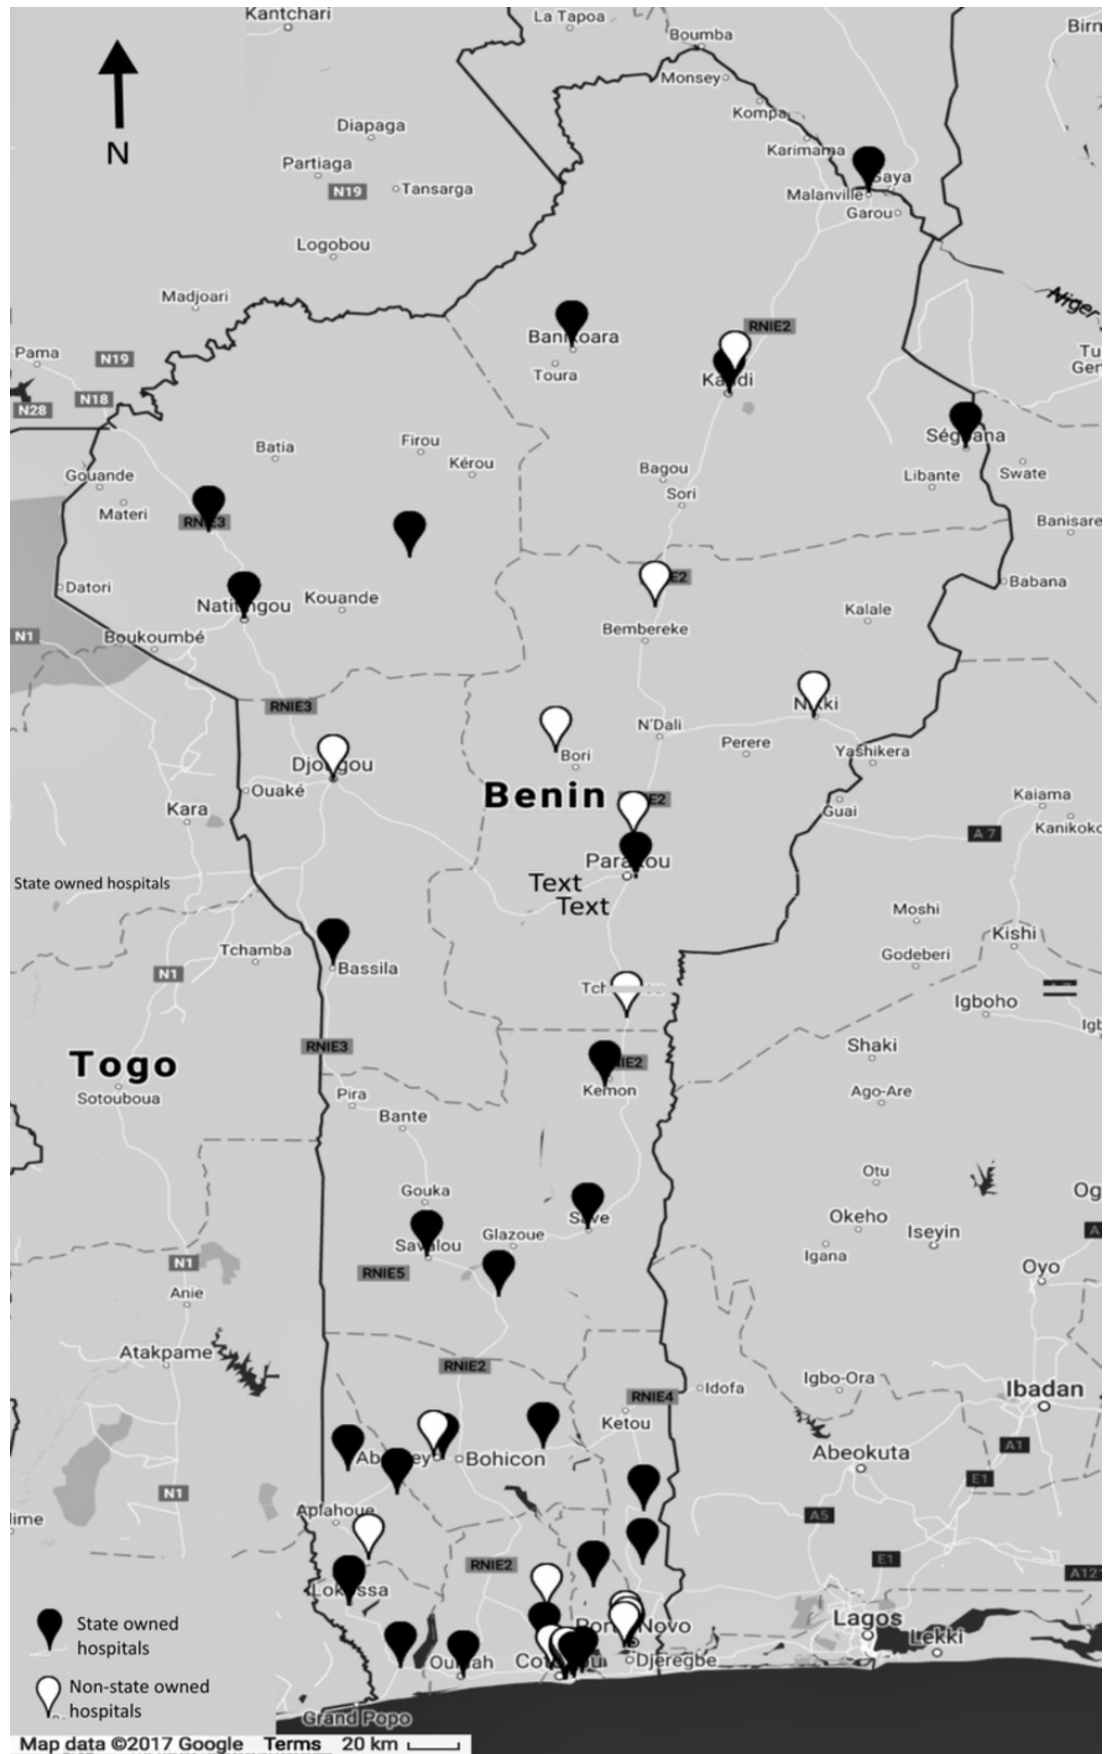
Kantchari
La Tapoa
Boumba
Birn
Monsey
Kompa
N
Diapaga
Karimama
Saya
Partiaga
N19
Tansarga
Malanville
Garou
Logobou
Niger
Madjoari
Banikoara
RNIE2
Pama
N19
Toura
Kandi
Tu
Gen
N28
N18
Ségbana
Batia
Firou
Kérou
Libante
Swate
Gouande
Bagou
Materi
RNIE3
Sori
Banisare
Datori
Babana
Natitingou
Kouande
Kalale
N1
Boukoumbé
Bembereke
RNIE3
Nikki
N'Dali
Perere
Bori
Yashikera
Djougou
Ouaké
Benin
Kaiama
Kara
Guai
Kanikoko
A7
Parakou
State owned hospitals
Text
Text
Moshi
Kishi
Tchamba
Godeberi
N1
Bassila
Tch
Igboho
RNIE3
RNIE2
Shaki
Togo
Sotouboua
Kemon
Pira
Ago-Are
Bante
Otu
Gouka
Og
Savalou
Save
Okeho
Glazoue
Iseyin
Igana
N1
RNIE5
Oyo
Anie
Atakpame
RNIE2
RNIE4
Idofa
Igbo-Ora
Ibadan
Ketou
Abomey
Bohicon
Abeokuta
A1
E1
N1
Aplahoue
lime
A5
RNIE2
E1
A121
Lokossa
State owned hospitals
Lagos
Porto Novo
Lekki
Ouidah
Cotonou
Djeregbe
Non-state owned hospitals
Grand Popo
Map data ©2017 Google Terms 20 km